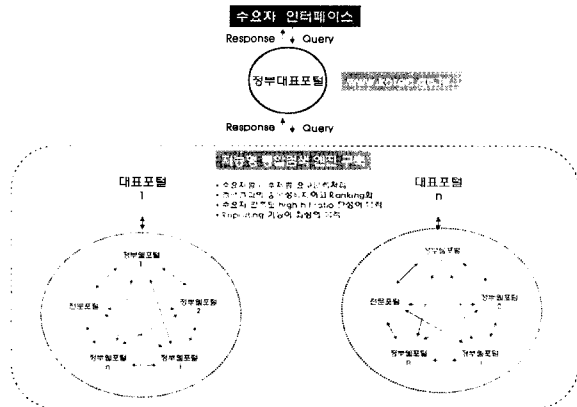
수요자 인터페이스

Response Query

정부대표포털

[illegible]

Response Query

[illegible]

대표포털
1

• 수요자용 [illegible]
• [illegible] Ranking화
• 수요자 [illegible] high hit ratio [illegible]
• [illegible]

대표포털
n

정부웹포털
1

전문포털

정부웹포털
2

정부웹포털
n

정부웹포털
i

정부웹포털

전문포털

정부웹포털

정부웹포털
n

정부웹포털
i